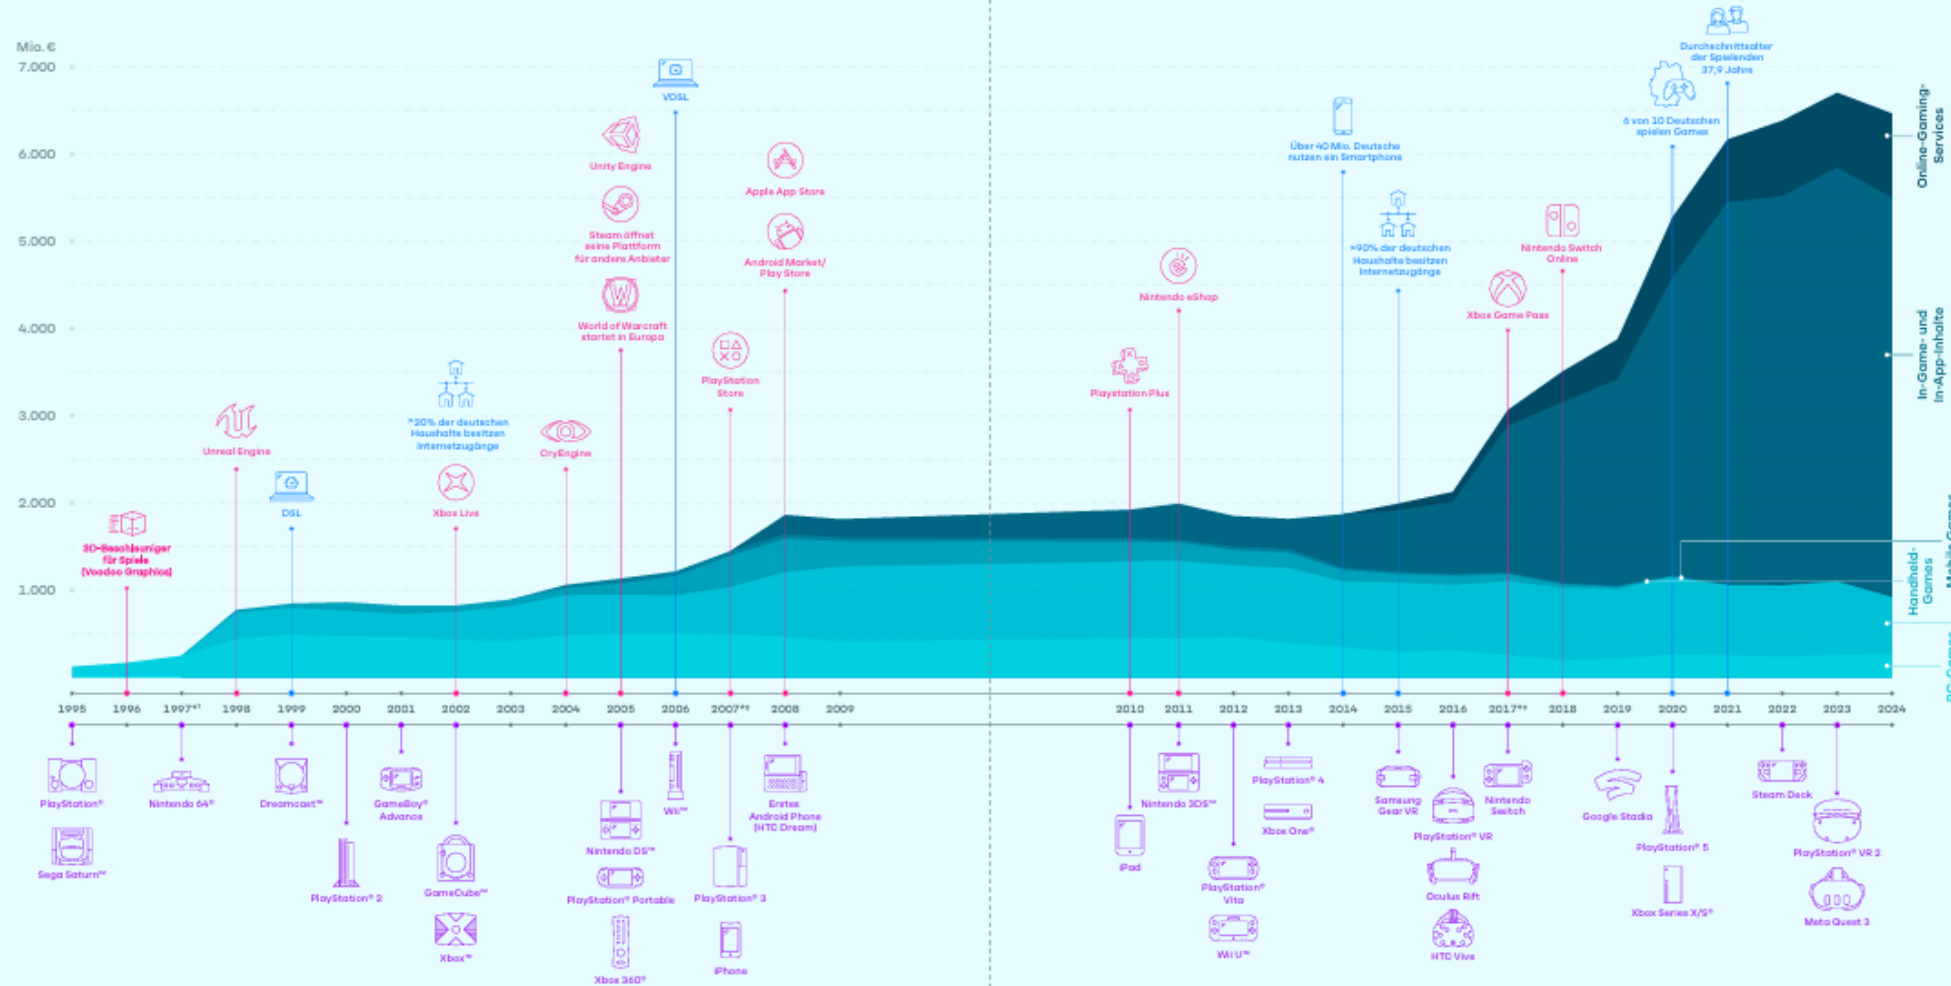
Mio. €
7.000
6.000
5.000
4.000
3.000
2.000
1.000

3D-Beschleuniger für Spiele (Voodoo Graphics)
Unreal Engine
DSL
~20% der deutschen Haushalte besitzen Internetzugänge
Xbox Live
CryEngine
Unity Engine
Steam öffnet seine Plattform für andere Anbieter
World of Warcraft startet in Europa
VDSL
PlayStation Store
Apple App Store
Android Market/ Play Store
Playstation Plus
Nintendo eShop
Über 40 Mio. Deutsche nutzen ein Smartphone
~90% der deutschen Haushalte besitzen Internetzugänge
Xbox Game Pass
Nintendo Switch Online
6 von 10 Deutschen spielen Games
Durchschnittsalter der Spielenden 37,9 Jahre

Online-Gaming-Services
In-Game- und In-App-Inhalte
Mobile Games
Handheld-Games
PC-Games

1995 1996 1997*¹ 1998 1999 2000 2001 2002 2003 2004 2005 2006 2007*² 2008 2009 2010 2011 2012 2013 2014 2015 2016 2017*³ 2018 2019 2020 2021 2022 2023 2024

PlayStation®
Sega Saturn™
Nintendo 64™
Dreamcast™
PlayStation® 2
GameBoy® Advance
GameCube™
Xbox™
Nintendo DS™
PlayStation® Portable
Xbox 360®
Wii™
PlayStation® 3
iPhone
Erstes Android Phone (HTC Dream)
iPad
Nintendo 3DS™
PlayStation® Vita
Wii U™
PlayStation® 4
Xbox One®
Samsung Gear VR
PlayStation® VR
Oculus Rift
HTC Vive
Nintendo Switch
Google Stadia
PlayStation® 5
Xbox Series X/S®
Steam Deck
PlayStation® VR 2
Meta Quest 3